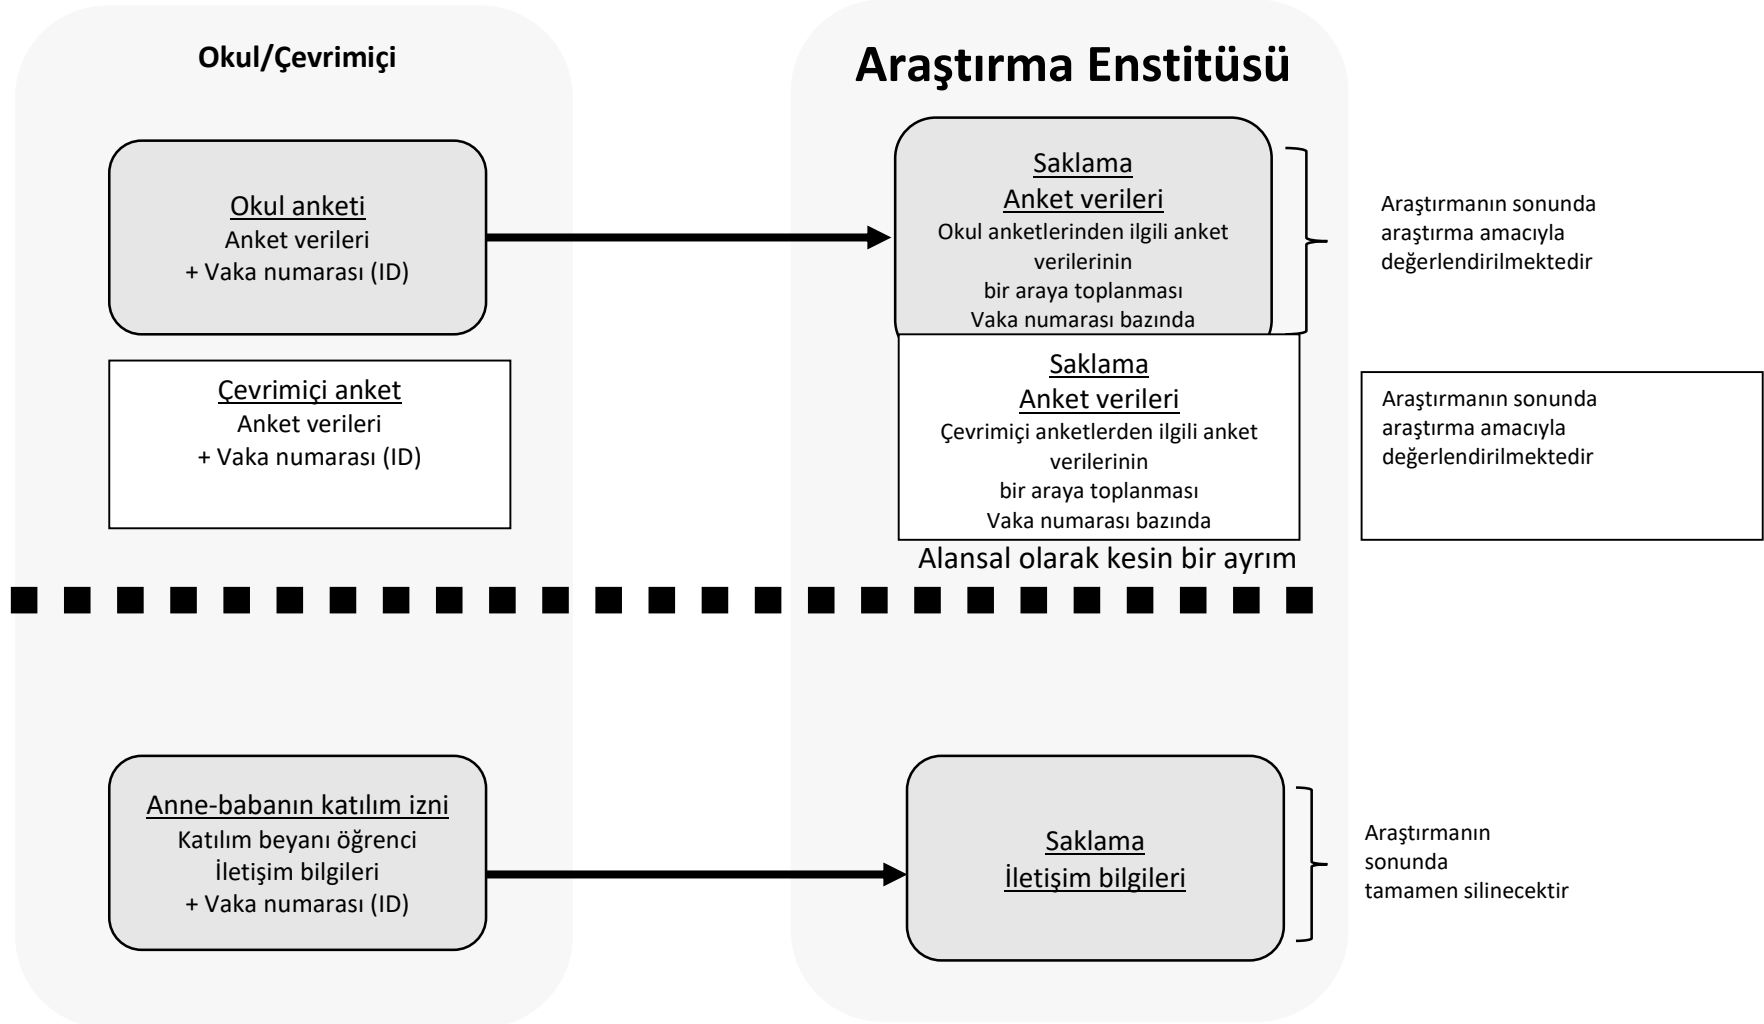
Okul/Çevrimiçi

Araştırma Enstitüsü

Okul anketi
Anket verileri
+ Vaka numarası (ID)

Saklama
Anket verileri
Okul anketlerinden ilgili anket verilerinin
bir araya toplanması
Vaka numarası bazında

Araştırmanın sonunda araştırma amacıyla değerlendirilmektedir

Çevrimiçi anket
Anket verileri
+ Vaka numarası (ID)

Saklama
Anket verileri
Çevrimiçi anketlerden ilgili anket verilerinin
bir araya toplanması
Vaka numarası bazında

Araştırmanın sonunda araştırma amacıyla değerlendirilmektedir

Alansal olarak kesin bir ayrım

Anne-babanın katılım izni
Katılım beyanı öğrenci
İletişim bilgileri
+ Vaka numarası (ID)

Saklama
İletişim bilgileri

Araştırmanın sonunda tamamen silinecektir